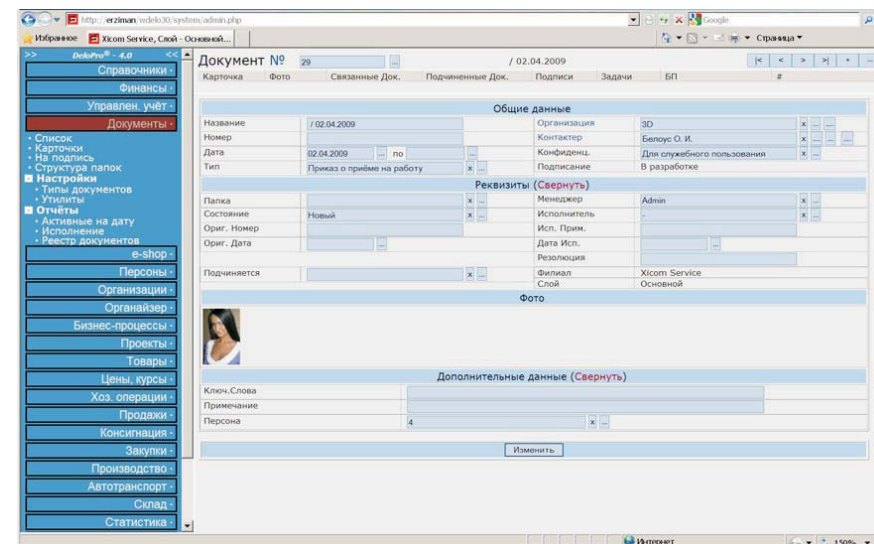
http://erziman/wdelo30/system/admin.php
Google
Избранное
Xicom Service, Слой - Основной...
Страница

>> DeloPro® - 4.0 <<
Справочники
Финансы
Управлен. учёт
Документы
• Список
• Карточки
• На подпись
• Структура папок
Настройки
• Типы документов
• Утилиты
Отчёты
• Активные на дату
• Исполнение
• Реестр документов
e-shop
Персоны
Организации
Органайзер
Бизнес-процессы
Проекты
Товары
Цены, курсы
Хоз. операции
Продажи
Консигнация
Закупки
Производство
Автотранспорт
Склад
Статистика

Документ № 29 ... / 02.04.2009
|< < > >| + ...
Карточка Фото Связанные Док. Подчиненные Док. Подписи Задачи БП #

Общие данные

| Название | / 02.04.2009 | Организация | 3D |
|---|---|---|---|
| Номер | | Контактер | Белоус О. И. |
| Дата | 02.04.2009 ... по ... | Конфиденц. | Для служебного пользования |
| Тип | Приказ о приёме на работу | Подписание | В разработке |

Реквизиты (Свернуть)

| Папка | | Менеджер | Admin |
|---|---|---|---|
| Состояние | Новый | Исполнитель | - |
| Ориг. Номер | | Исп. Прим. | |
| Ориг. Дата | | Дата Исп. | |
| | | Резолюция | |
| Подчиняется | | Филиал | Xicom Service |
| | | Слой | Основной |

Фото

Дополнительные данные (Свернуть)

| Ключ.Слова | |
|---|---|
| Примечание | |
| Персона | 4 |

Изменить

Интернет
150%